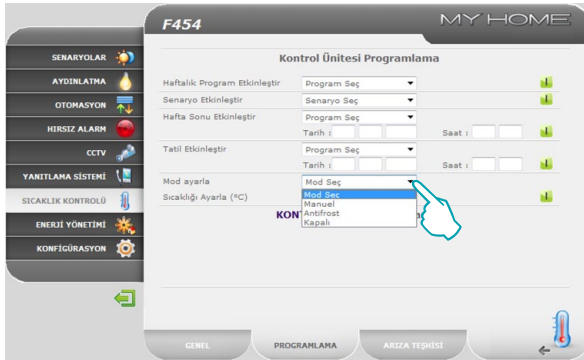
F454

MY HOME

SENARYOLAR
AYDINLATMA
OTOMASYON
HIRSIZ ALARM
CCTV
YANITLAMA SİSTEMİ
SICAKLIK KONTROLÜ
ENERJİ YÖNETİMİ
KONFİGÜRASYON

Kontrol Ünitesi Programlama

Haftalık Program Etkinleştir | Program Seç
Senaryo Etkinleştir | Senaryo Seç
Hafta Sonu Etkinleştir | Program Seç
Tarih : Saat :
Tatil Etkinleştir | Program Seç
Tarih : Saat :
Mod ayarla | Mod Seç
Sıcaklığı Ayarla (°C)

Mod Seç
Manuel
Antifrost
Kapalı

KONT

GENEL
PROGRAMLAMA
ARIZA TEŞHİSİ